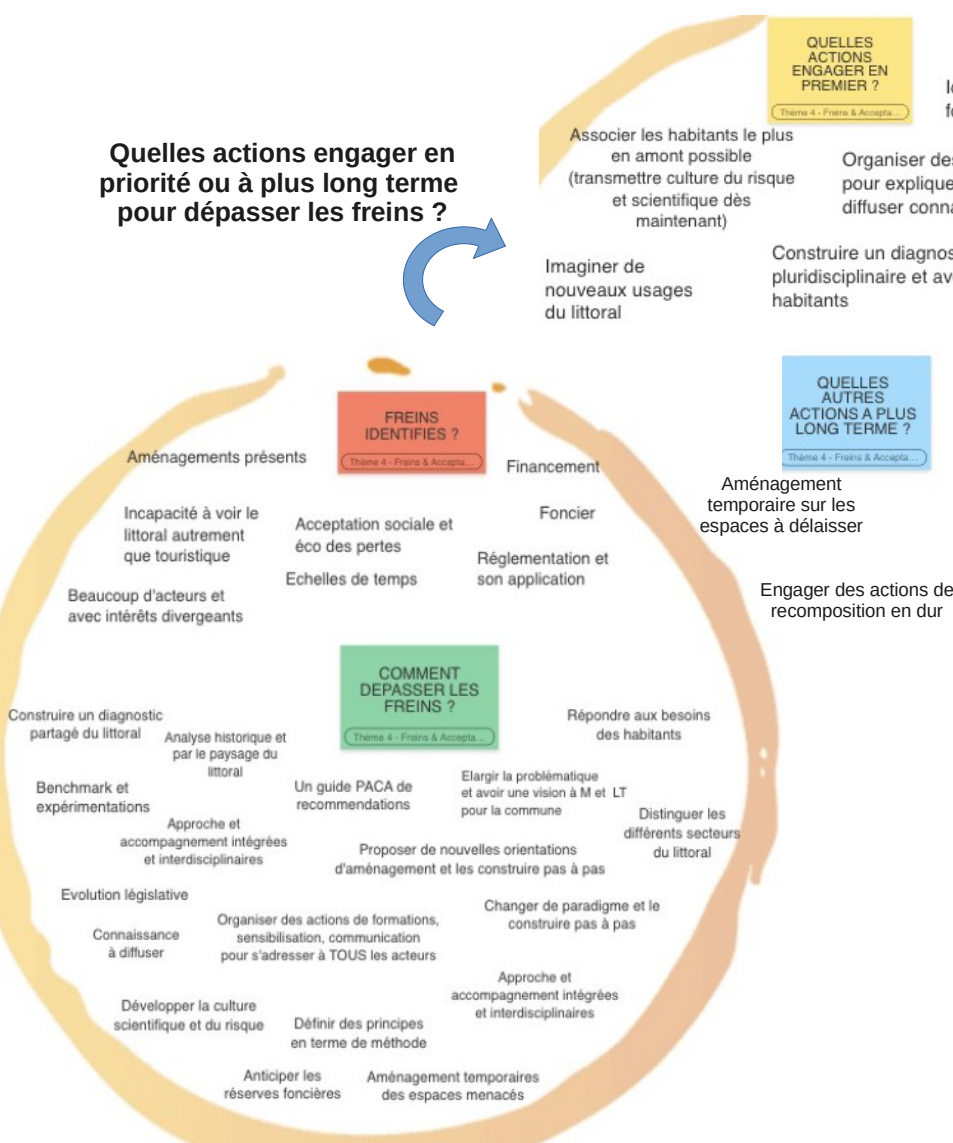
Quelles actions engager en priorité ou à plus long terme pour dépasser les freins ?

QUELLES ACTIONS ENGAGER EN PREMIER ?
Thème 4 - Freins & Accepta...

l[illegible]
f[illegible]

Associer les habitants le plus en amont possible (transmettre culture du risque et scientifique dès maintenant)

Organiser des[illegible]
pour explique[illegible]
diffuser conna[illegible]

Imaginer de nouveaux usages du littoral

Construire un diagnos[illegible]
pluridisciplinaire et av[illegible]
habitants

QUELLES AUTRES ACTIONS A PLUS LONG TERME ?
Thème 4 - Freins & Accepta...

Aménagement temporaire sur les espaces à délaisser

Engager des actions de recomposition en dur

FREINS IDENTIFIES ?
Thème 4 - Freins & Accepta...

Aménagements présents

Financement

Incapacité à voir le littoral autrement que touristique

Acceptation sociale et éco des pertes

Foncier

Echelles de temps

Réglementation et son application

Beaucoup d'acteurs et avec intérêts divergeants

COMMENT DEPASSER LES FREINS ?
Thème 4 - Freins & Accepta...

Construire un diagnostic partagé du littoral

Analyse historique et par le paysage du littoral

Répondre aux besoins des habitants

Benchmark et expérimentations

Un guide PACA de recommendations

Elargir la problématique et avoir une vision à M et LT pour la commune

Approche et accompagnement intégrées et interdisciplinaires

Distinguer les différents secteurs du littoral

Proposer de nouvelles orientations d'aménagement et les construire pas à pas

Evolution législative

Changer de paradigme et le construire pas à pas

Connaissance à diffuser

Organiser des actions de formations, sensibilisation, communication pour s'adresser à TOUS les acteurs

Approche et accompagnement intégrées et interdisciplinaires

Développer la culture scientifique et du risque

Définir des principes en terme de méthode

Anticiper les réserves foncières

Aménagement temporaires des espaces menacés